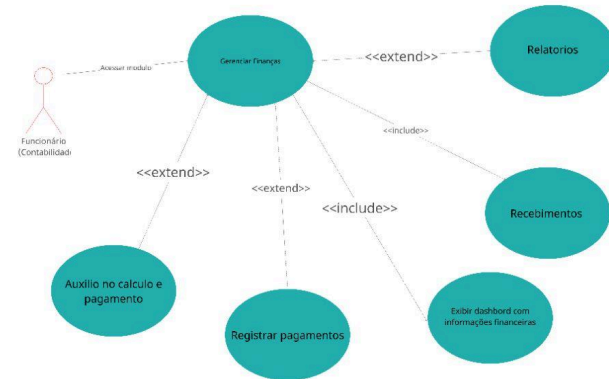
Funcionário (Contabilidade

Acessar modulo

Gerenciar finanças

<<extend>>

Relatorios

<<include>>

<<extend>>

<<extend>>

<<include>>

Recebimentos

Auxilio no calculo e pagamento

Registrar pagamentos

Exibir dashbord com informações financeiras